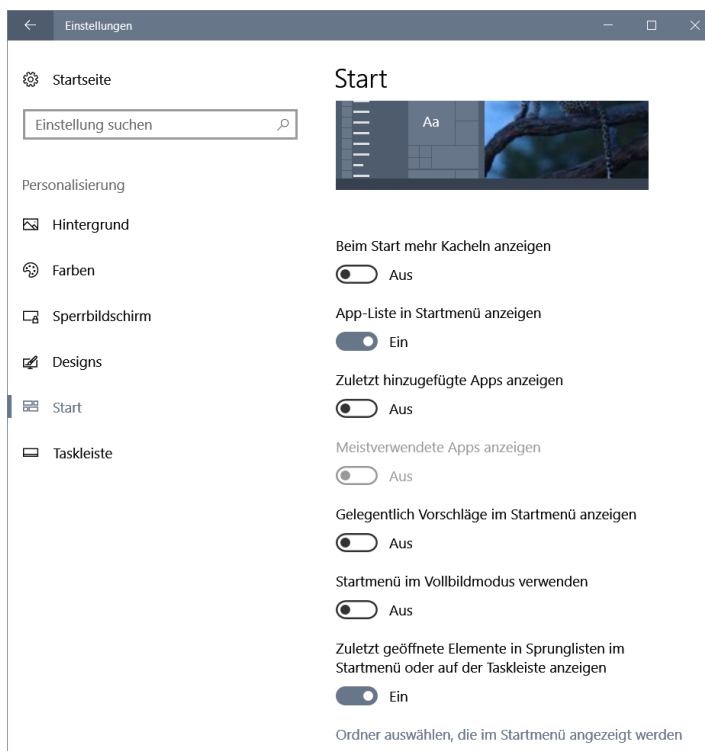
Einstellungen

Startseite

Einstellung suchen

Personalisierung

Hintergrund

Farben

Sperrbildschirm

Designs

Start

Taskleiste

Start

Aa

Beim Start mehr Kacheln anzeigen

Aus

App-Liste in Startmenü anzeigen

Ein

Zuletzt hinzugefügte Apps anzeigen

Aus

Meistverwendete Apps anzeigen

Aus

Gelegentlich Vorschläge im Startmenü anzeigen

Aus

Startmenü im Vollbildmodus verwenden

Aus

Zuletzt geöffnete Elemente in Sprunglisten im Startmenü oder auf der Taskleiste anzeigen

Ein

Ordner auswählen, die im Startmenü angezeigt werden